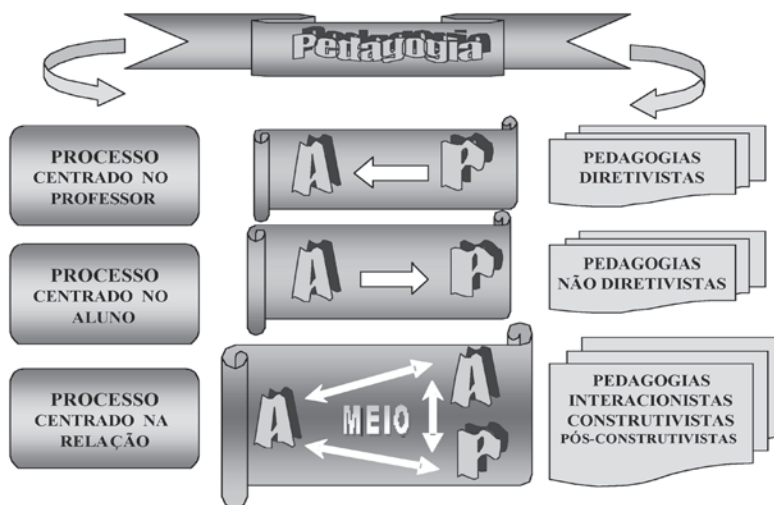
Pedagogia

PROCESSO CENTRADO NO PROFESSOR

A P

PEDAGOGIAS DIRETIVISTAS

PROCESSO CENTRADO NO ALUNO

A P

PEDAGOGIAS NÃO DIRETIVISTAS

PROCESSO CENTRADO NA RELAÇÃO

A MEIO A P

PEDAGOGIAS INTERACIONISTAS CONSTRUTIVISTAS PÓS-CONSTRUTIVISTAS